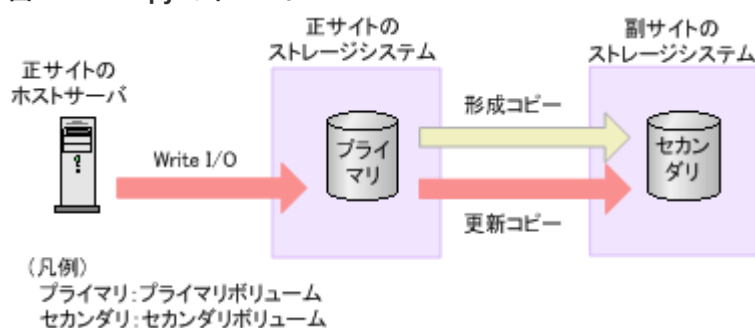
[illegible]

正サイトのストレージシステム

副サイトのストレージシステム

正サイトのホストサーバ

形成コピー

Write I/O

プライマリ

セカンダリ

更新コピー

（凡例）
プライマリ：プライマリボリューム
セカンダリ：セカンダリボリューム